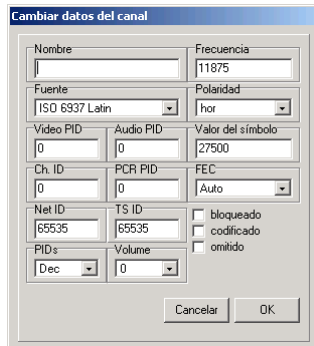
Cambiar datos del canal

Nombre

Frecuencia
11875

Fuente
ISO 6937 Latin

Polaridad
hor

Video PID
0

Audio PID
0

Valor del símbolo
27500

Ch. ID
0

PCR PID
0

FEC
Auto

Net ID
65535

TS ID
65535

bloqueado
codificado
omitido

PIDs
Dec

Volume
0

Cancelar
OK